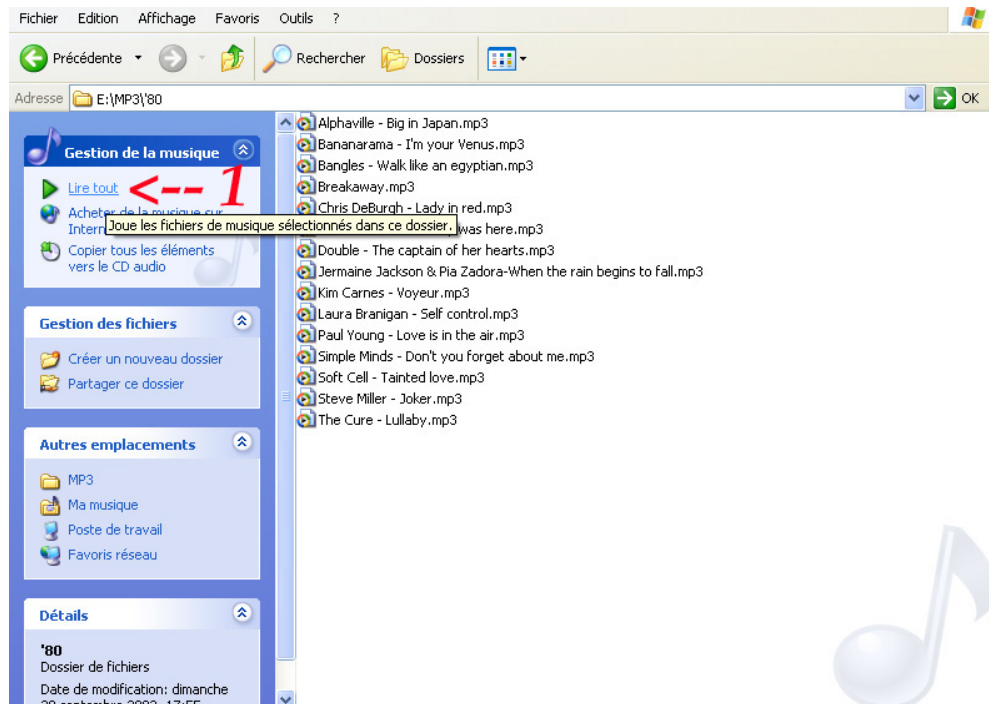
Fichier Edition Affichage Favoris Outils ?

Précédente Rechercher Dossiers

Adresse E:\MP3\'80 OK

Gestion de la musique

Lire tout <-- 1

Acheter de la musique sur Intern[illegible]

Joue les fichiers de musique sélectionnés dans ce dossier.

Copier tous les éléments vers le CD audio

Gestion des fichiers

Créer un nouveau dossier

Partager ce dossier

Autres emplacements

MP3

Ma musique

Poste de travail

Favoris réseau

Détails

'80

Dossier de fichiers

Date de modification: dimanche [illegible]

Alphaville - Big in Japan.mp3
Bananarama - I'm your Venus.mp3
Bangles - Walk like an egyptian.mp3
Breakaway.mp3
Chris DeBurgh - Lady in red.mp3
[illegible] was here.mp3
Double - The captain of her hearts.mp3
Jermaine Jackson & Pia Zadora-When the rain begins to fall.mp3
Kim Carnes - Voyeur.mp3
Laura Branigan - Self control.mp3
Paul Young - Love is in the air.mp3
Simple Minds - Don't you forget about me.mp3
Soft Cell - Tainted love.mp3
Steve Miller - Joker.mp3
The Cure - Lullaby.mp3